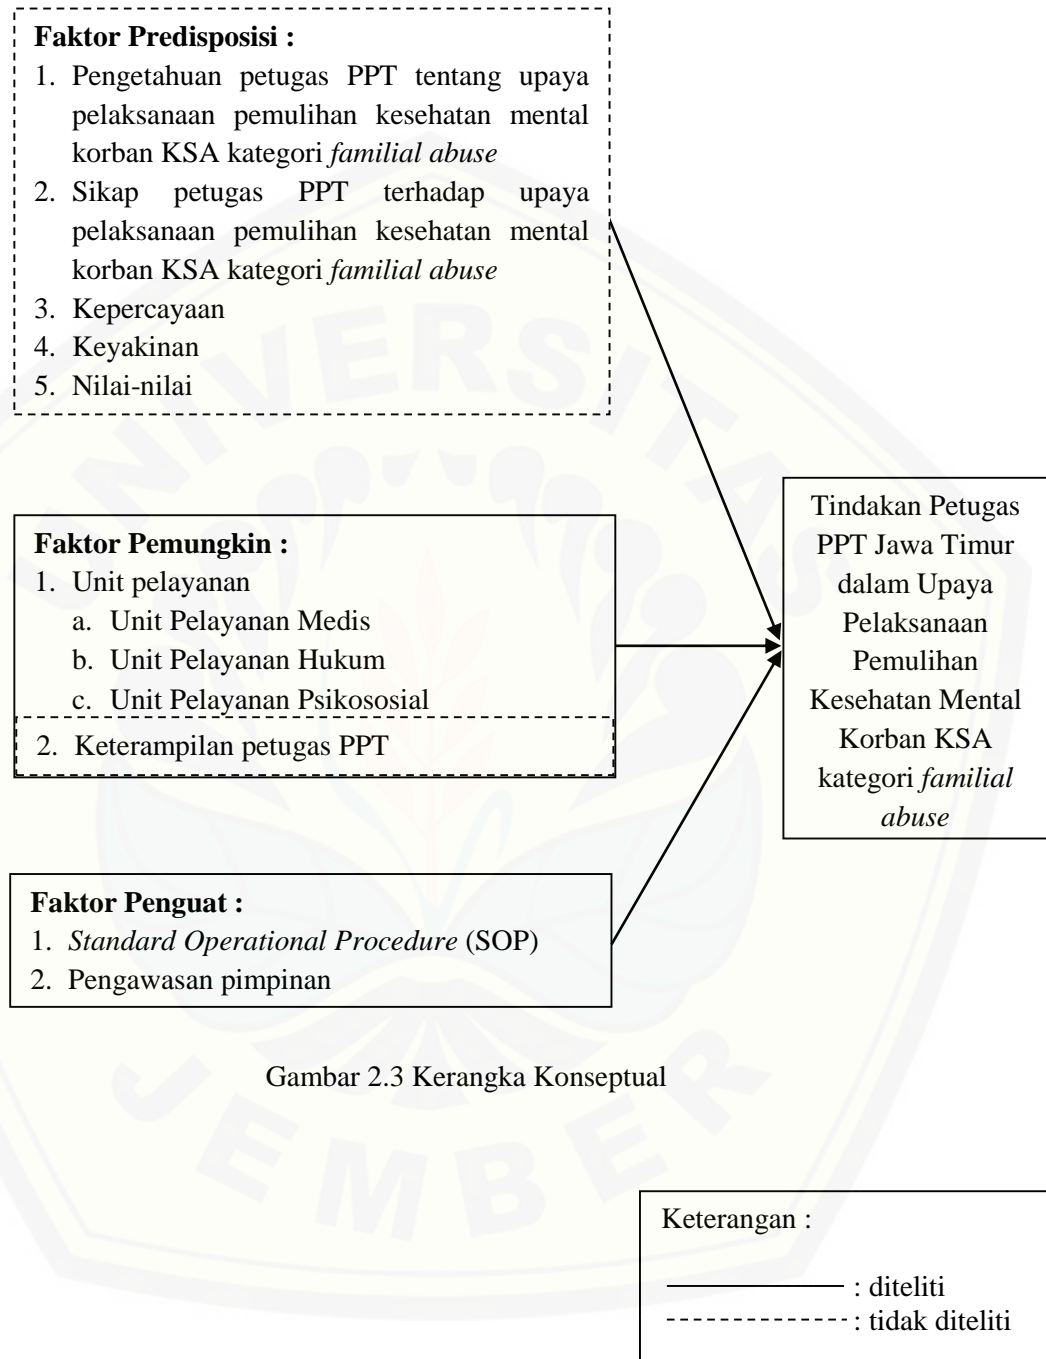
**Faktor Predisposisi :**
1. Pengetahuan petugas PPT tentang upaya pelaksanaan pemulihan kesehatan mental korban KSA kategori *familial abuse*
2. Sikap petugas PPT terhadap upaya pelaksanaan pemulihan kesehatan mental korban KSA kategori *familial abuse*
3. Kepercayaan
4. Keyakinan
5. Nilai-nilai

**Faktor Pemungkin :**
1. Unit pelayanan
a. Unit Pelayanan Medis
b. Unit Pelayanan Hukum
c. Unit Pelayanan Psikososial
2. Keterampilan petugas PPT

**Faktor Penguat :**
1. *Standard Operational Procedure* (SOP)
2. Pengawasan pimpinan

Tindakan Petugas PPT Jawa Timur dalam Upaya Pelaksanaan Pemulihan Kesehatan Mental Korban KSA kategori *familial abuse*

Gambar 2.3 Kerangka Konseptual

Keterangan :
————— : diteliti
- - - - - - - - : tidak diteliti